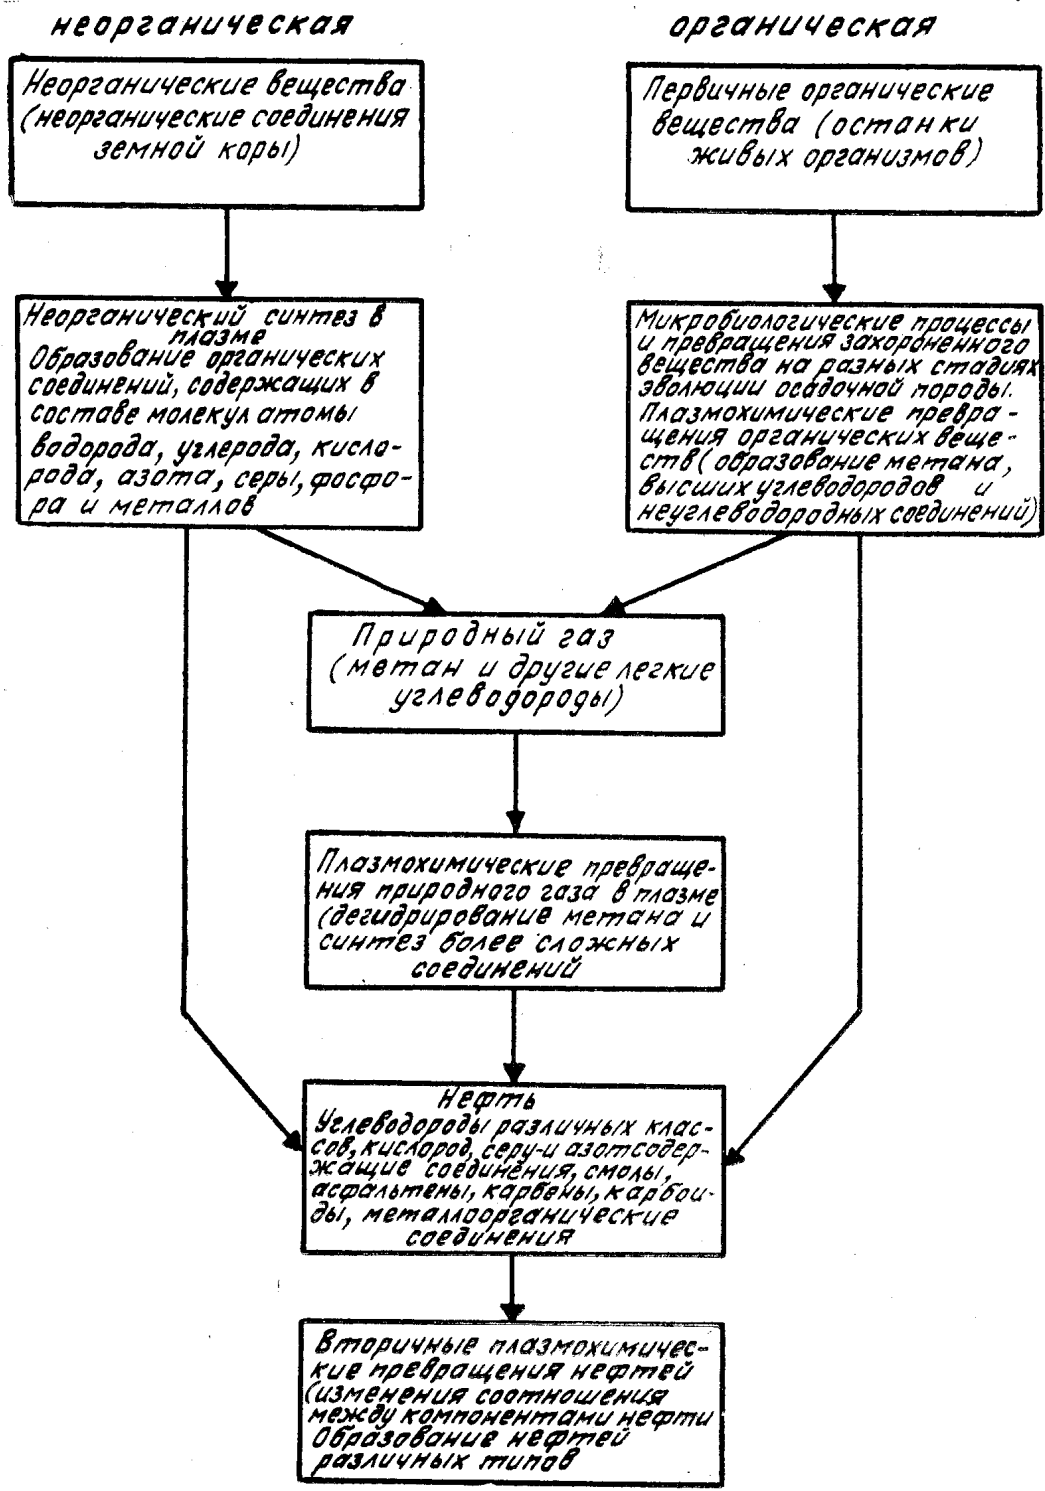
неорганическая

органическая

Неорганические вещества (неорганические соединения земной коры)

Первичные органические вещества (останки живых организмов)

Неорганический синтез в плазме
Образование органических соединений, содержащих в составе молекул атомы водорода, углерода, кислорода, азота, серы, фосфора и металлов

Микробиологические процессы и превращения захороненного вещества на разных стадиях эволюции осадочной породы. Плазмохимические превращения органических веществ (образование метана, высших углеводородов и неуглеводородных соединений)

Природный газ (метан и другие легкие углеводороды)

Плазмохимические превращения природного газа в плазме (дегидрирование метана и синтез более сложных соединений

Нефть
Углеводороды различных классов, кислород, серу-и азотсодержащие соединения, смолы, асфальтены, карбены, карбоиды, металлоорганические соединения

Вторичные плазмохимические превращения нефтей (изменения соотношения между компонентами нефти Образование нефтей различных типов